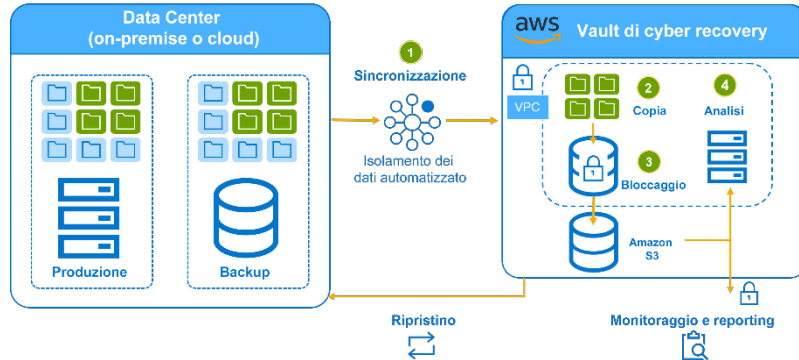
Data Center
(on-premise o cloud)

Produzione

Backup

1
Sincronizzazione

Isolamento dei dati automatizzato

aws
Vault di cyber recovery

VPC

2
Copia

4
Analisi

3
Bloccaggio

Amazon S3

Ripristino

Monitoraggio e reporting